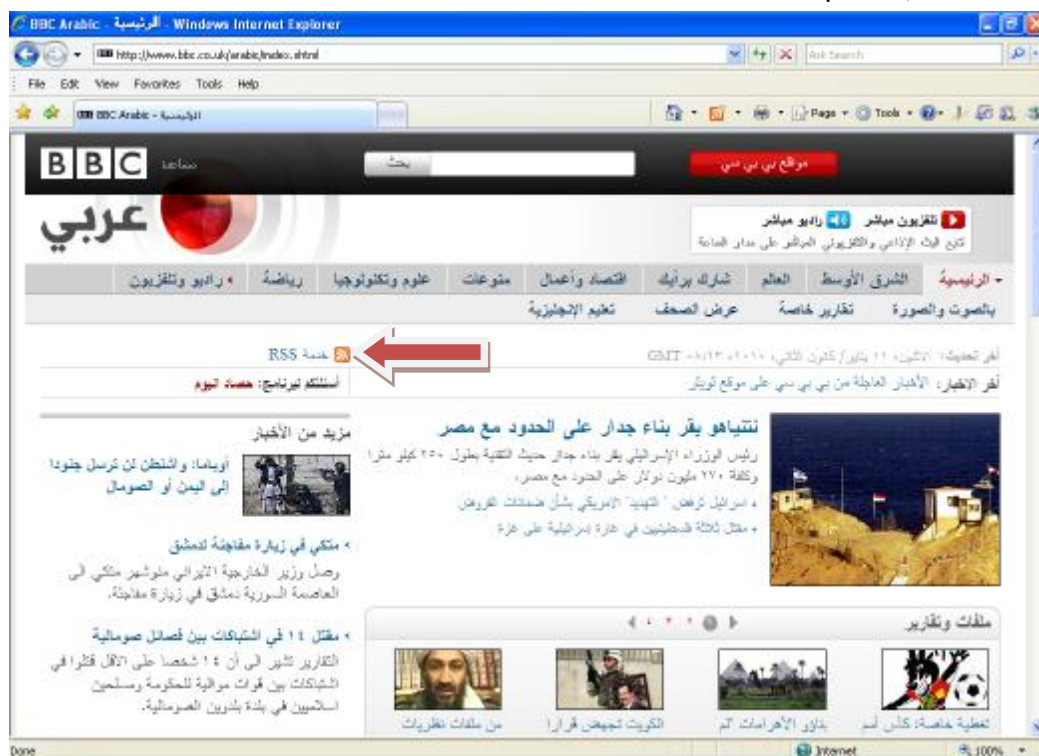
BBC Arabic - الرئيسية - Windows Internet Explorer

http://www.bbc.co.uk/arabic/index.shtml

Ask Search

File Edit View Favorites Tools Help

BBC Arabic - الرئيسية

Page Tools

BBC مساعدة

بحث

موقع بي بي سي

عربي

تلفزيون مباشر راديو مباشر

تابع البث الإذاعي والتلفزيوني المباشر على مدار الساعة

الرئيسية | الشرق الأوسط | العالم | شارك برأيك | اقتصاد وأعمال | منوعات | علوم وتكنولوجيا | رياضة | راديو وتلفزيون

بالصوت والصورة | تقارير خاصة | عرض الصحف | تعليم الانجليزية

آخر تحديث: الاثنين، ١١ يناير/ كانون الثاني، ٢٠١٠، ١٣:٠٨ GMT

خدمة RSS

آخر الاخبار: الأخبار العاجلة من بي بي سي على موقع تويتر

أستاذكم لبرنامج: حصاد اليوم

نتنياهو يقر بناء جدار على الحدود مع مصر

رئيس الوزراء الإسرائيلي يقر بناء جدار حديث التقنية بطول ٢٥٠ كيلو مترا وبكلفة ٢٧٠ مليون دولار على الحدود مع مصر.

» اسرائيل ترفض "التهديد" الامريكي بشأن ضمانات القروض

» مقتل ثلاثة فلسطينيين في غارة إسرائيلية على غزة

مزيد من الأخبار

أوباما: واشنطن لن ترسل جنودا إلى اليمن أو الصومال

» متكي في زيارة مفاجئة لدمشق

وصل وزير الخارجية الإيراني منوشهر متكي إلى العاصمة السورية دمشق في زيارة مفاجئة.

» مقتل ١٤ في اشتباكات بين فصائل صومالية

التقارير تشير الى أن ١٤ شخصا على الأقل قتلوا في اشتباكات بين قوات موالية للحكومة ومسلحين اسلاميين في بلدة بلدوين الصومالية.

ملفات وتقارير

تغطية خاصة: كأس أمم

بلاوي الأهرامات لم

الكويت تحيض قرارا

من ملفات نظريات

Done

Internet

100%